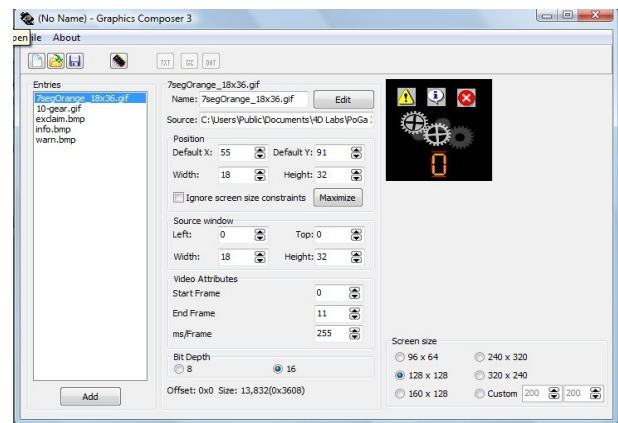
(No Name) - Graphics Composer 3

pen ile About

TXT GC DAT

Entries
7segOrange_18x36.gif
10-gear.gif
exclaim.bmp
info.bmp
warn.bmp

Add

7segOrange_18x36.gif
Name: 7segOrange_18x36.gif
Edit
Source: C:\Users\Public\Documents\4D Labs\PoGa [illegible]

Position
Default X: 55
Default Y: 91
Width: 18
Height: 32
Ignore screen size constraints
Maximize

Source window
Left: 0
Top: 0
Width: 18
Height: 32

Video Attributes
Start Frame 0
End Frame 11
ms/Frame 255

Bit Depth
8
16

Offset: 0x0 Size: 13,832(0x3608)

0

Screen size
96 x 64
240 x 320
128 x 128
320 x 240
160 x 128
Custom 200 200